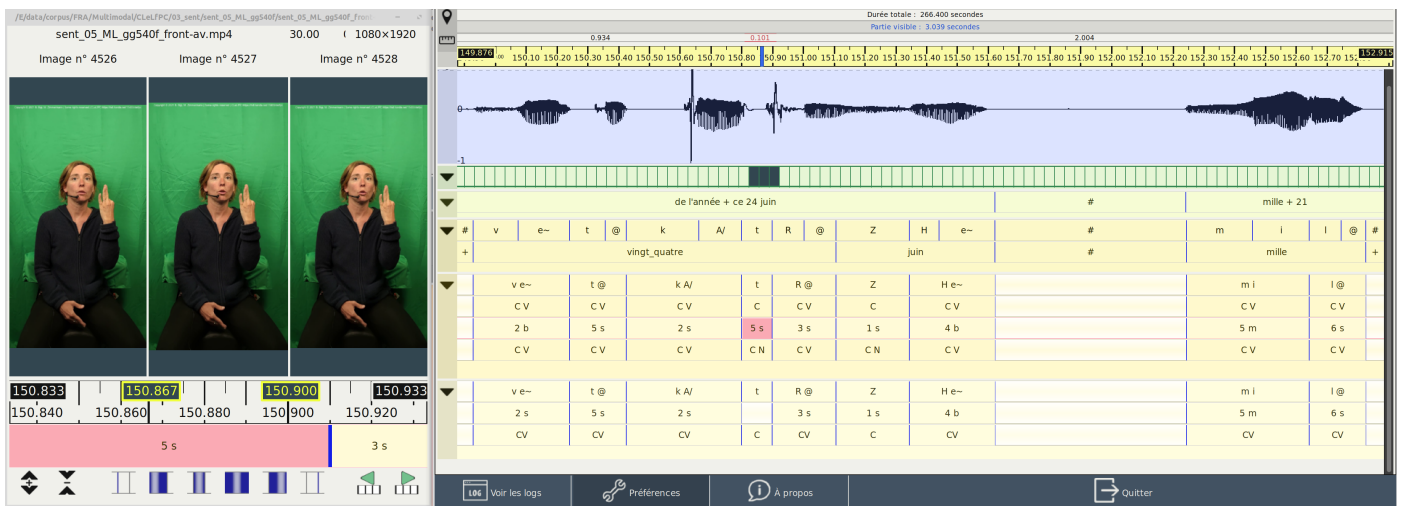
/E/data/corpus/FRA/Multimodal/CLeLfPC/03_sent/sent_05_ML_gg540f/sent_05_ML_gg540f_front

sent_05_ML_gg540f_front-av.mp4 30.00 1080×1920

Image n° 4526 Image n° 4527 Image n° 4528

150.833 150.867 150.900 150.933
150.840 150.860 150.880 150.900 150.920

5 s 3 s

Durée totale : 266.400 secondes
Partie visible : 3.039 secondes

0.934 0.101 2.004

149.876 .00 150.10 150.20 150.30 150.40 150.50 150.60 150.70 150.80 150.90 151.00 151.10 151.20 151.30 151.40 151.50 151.60 151.70 151.80 151.90 152.00 152.10 152.20 152.30 152.40 152.50 152.60 152.70 152.915

0
-1

de l'année + ce 24 juin | # | mille + 21

| # | v | e~ | t | @ | k | A/ | t | R | @ | Z | H | e~ | # | m | i | l | @ | # |
|---|---|---|---|---|---|---|---|---|---|---|---|---|---|---|---|---|---|---|

+ | vingt_quatre | juin | # | mille | +

| v e~ | t @ | k A/ | t | R @ | Z | H e~ | | m i | l @ |
|---|---|---|---|---|---|---|---|---|---|
| C V | C V | C V | C | C V | C | C V | | C V | C V |
| 2 b | 5 s | 2 s | 5 s | 3 s | 1 s | 4 b | | 5 m | 6 s |
| C V | C V | C V | C N | C V | C N | C V | | C V | C V |

| v e~ | t @ | k A/ | t | R @ | Z | H e~ | | m i | l @ |
|---|---|---|---|---|---|---|---|---|---|
| 2 s | 5 s | 2 s | | 3 s | 1 s | 4 b | | 5 m | 6 s |
| CV | CV | CV | C | CV | C | CV | | CV | CV |

LOG Voir les logs | Préférences | À propos | Quitter